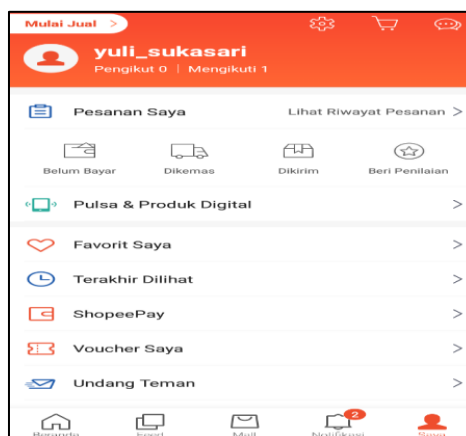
Mulai Jual >

yuli_sukasari
Pengikut 0 | Mengikuti 1

Pesanan Saya
Lihat Riwayat Pesanan >

Belum Bayar
Dikemas
Dikirim
Beri Penilaian

Pulsa & Produk Digital >

Favorit Saya >

Terakhir Dilihat >

ShopeePay >

Voucher Saya >

Undang Teman >

Beranda
Feed
Mall
2
Notifikasi
Saya